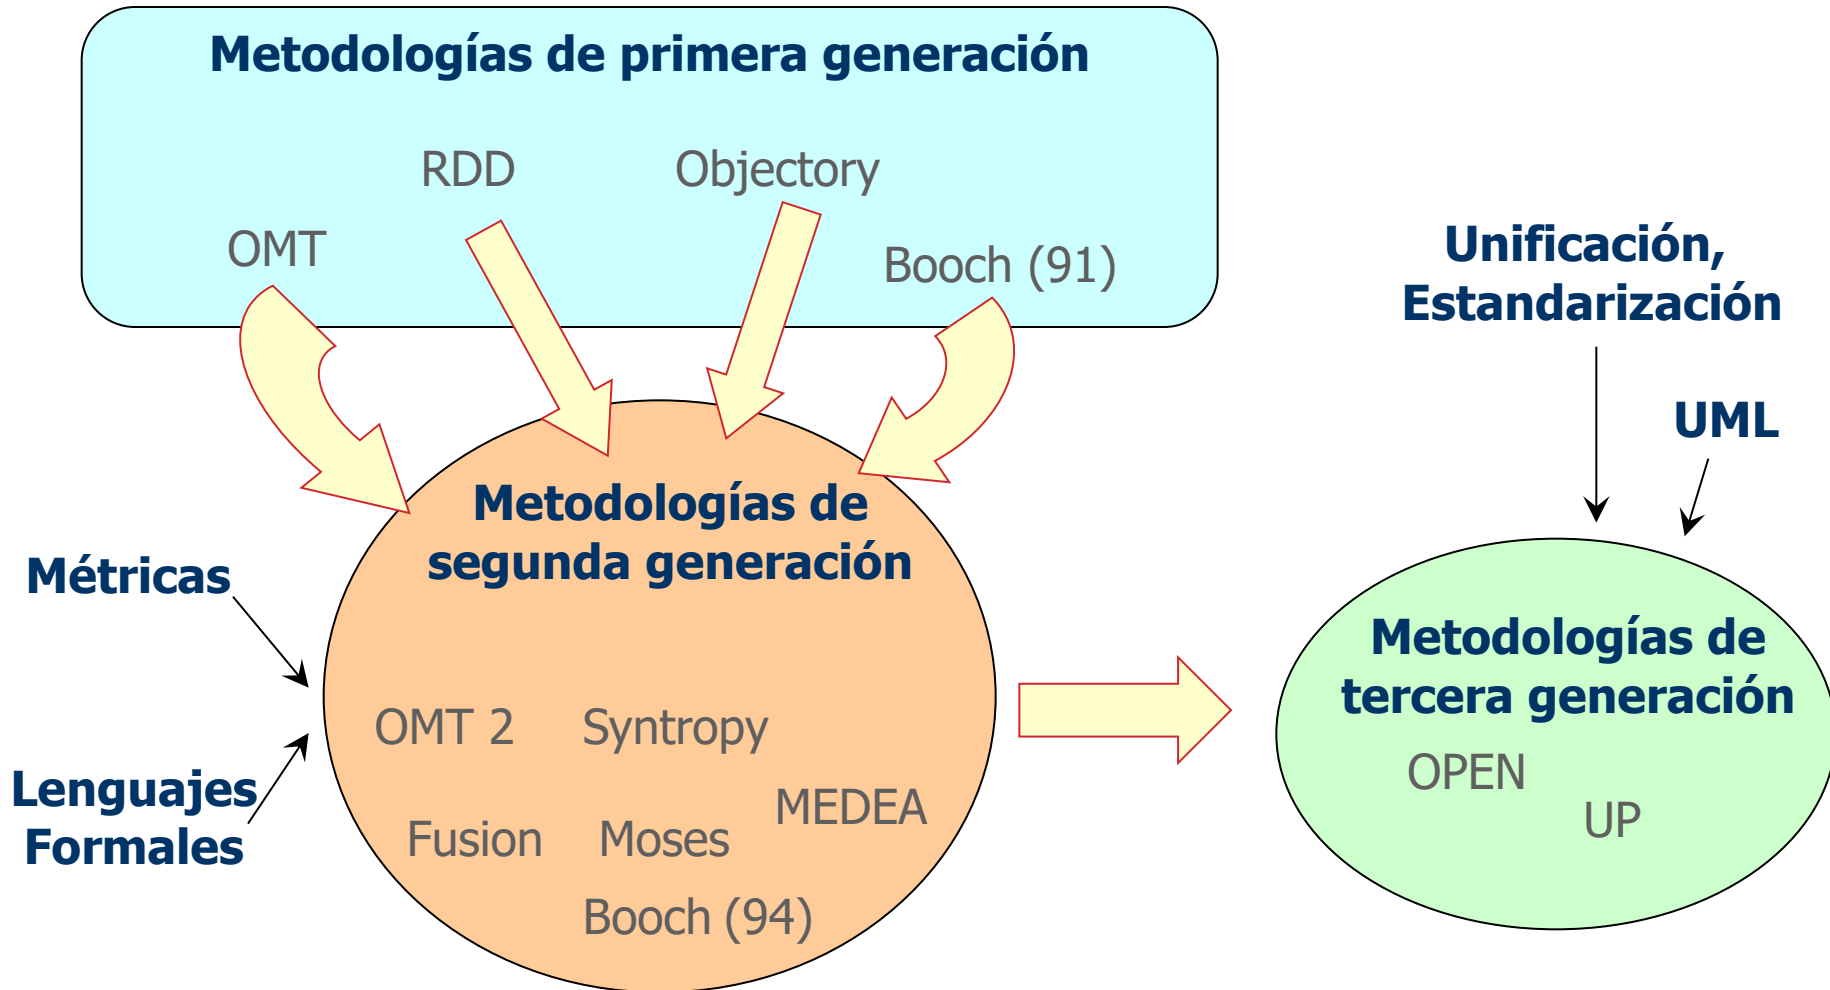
Metodologías de primera generación

RDD

Objectory

OMT

Booch (91)

Unificación, Estandarización

UML

Metodologías de segunda generación

Métricas

Lenguajes Formales

OMT 2

Syntropy

MEDEA

Fusion

Moses

Booch (94)

Metodologías de tercera generación

OPEN

UP